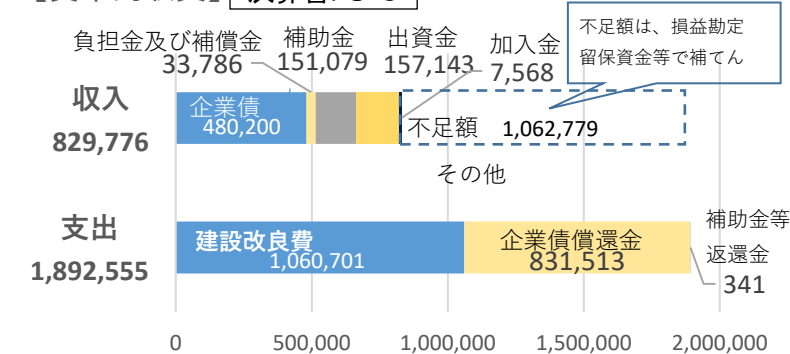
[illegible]

負担金及び補償金 33,786
補助金 151,079
出資金 157,143
加入金 7,568
不足額は、損益勘定留保資金等で補てん

収入 829,776
企業債 480,200
不足額 1,062,779
その他

支出 1,892,555
建設改良費 1,060,701
企業債償還金 831,513
補助金等返還金 341

0
500,000
1,000,000
1,500,000
2,000,000